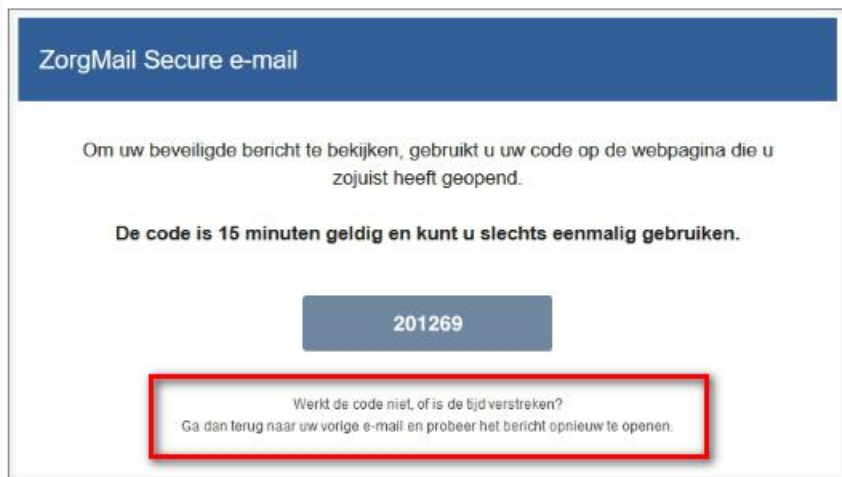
ZorgMail Secure e-mail

Om uw beveiligde bericht te bekijken, gebruikt u uw code op de webpagina die u zojuist heeft geopend.

**De code is 15 minuten geldig en kunt u slechts eenmalig gebruiken.**

201269

Werkt de code niet, of is de tijd verstreken?
Ga dan terug naar uw vorige e-mail en probeer het bericht opnieuw te openen.